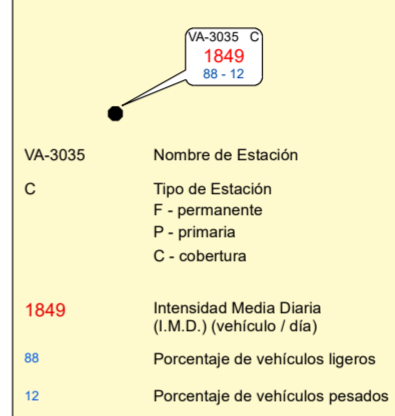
VA-3035 C
1849
88 - 12

| | |
|---|---|
| VA-3035 | Nombre de Estación |
| C | Tipo de Estación<br>F - permanente<br>P - primaria<br>C - cobertura |
| 1849 | Intensidad Media Diaria (I.M.D.) (vehículo / día) |
| 88 | Porcentaje de vehículos ligeros |
| 12 | Porcentaje de vehículos pesados |